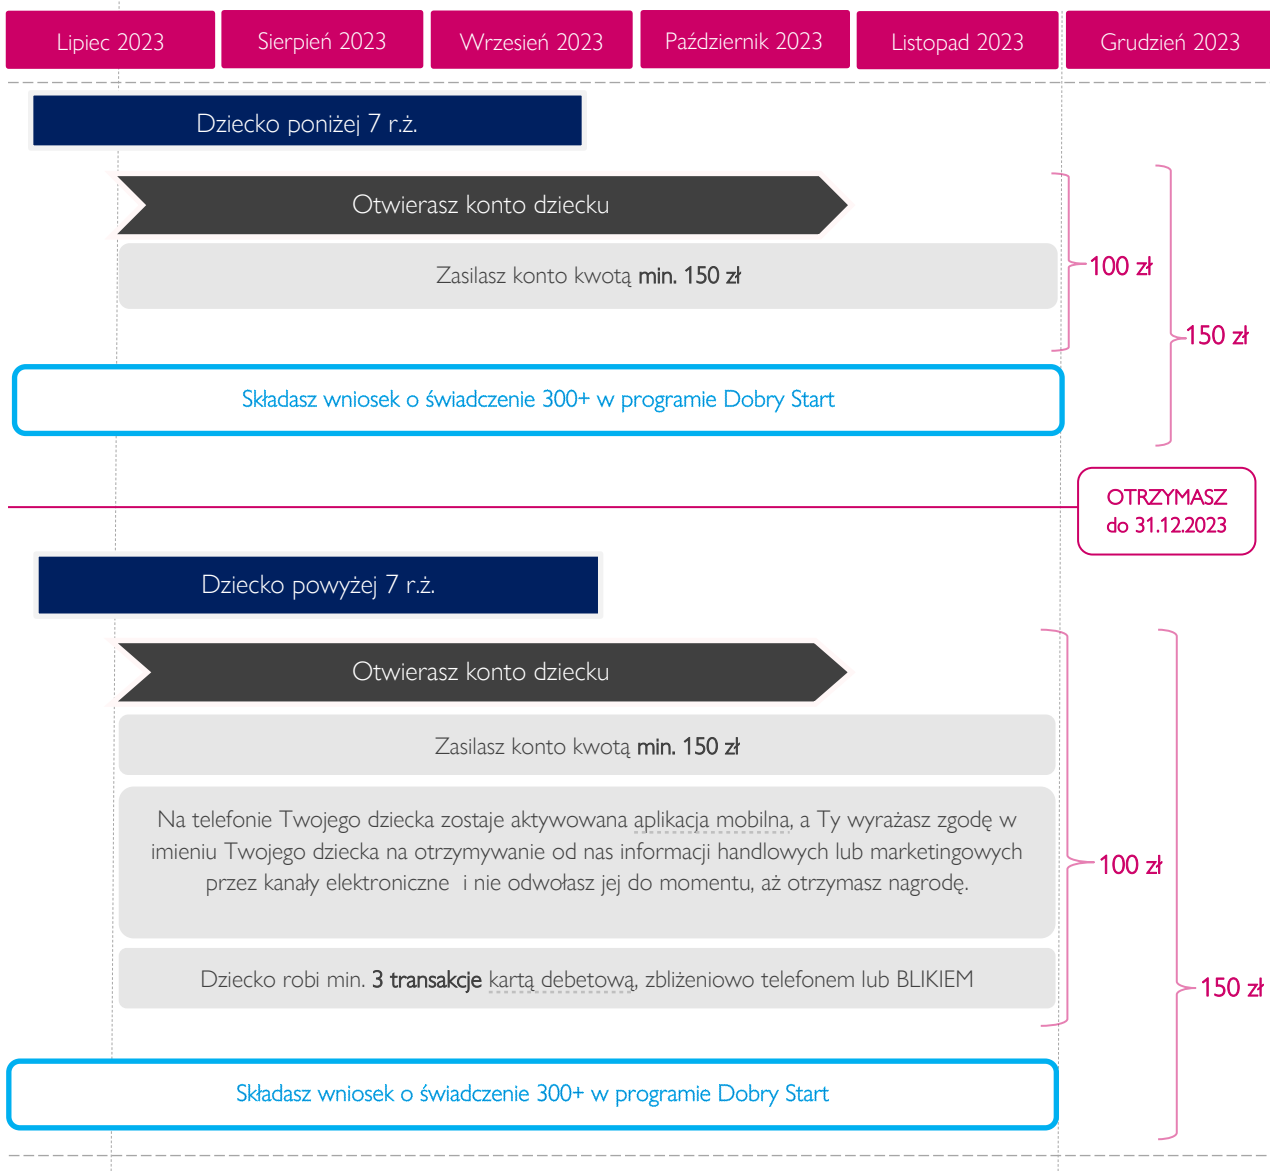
Lipiec 2023 | Sierpień 2023 | Wrzesień 2023 | Październik 2023 | Listopad 2023 | Grudzień 2023

Dziecko poniżej 7 r.ż.

Otwierasz konto dziecku

Zasilasz konto kwotą **min. 150 zł**

100 zł

150 zł

Składasz wniosek o świadczenie 300+ w programie Dobry Start

OTRZYMASZ do 31.12.2023

Dziecko powyżej 7 r.ż.

Otwierasz konto dziecku

Zasilasz konto kwotą **min. 150 zł**

Na telefonie Twojego dziecka zostaje aktywowana aplikacja mobilna, a Ty wyrażasz zgodę w imieniu Twojego dziecka na otrzymywanie od nas informacji handlowych lub marketingowych przez kanały elektroniczne i nie odwołasz jej do momentu, aż otrzymasz nagrodę.

Dziecko robi min. **3 transakcje** kartą debetową, zbliżeniowo telefonem lub BLIKIEM

100 zł

150 zł

Składasz wniosek o świadczenie 300+ w programie Dobry Start